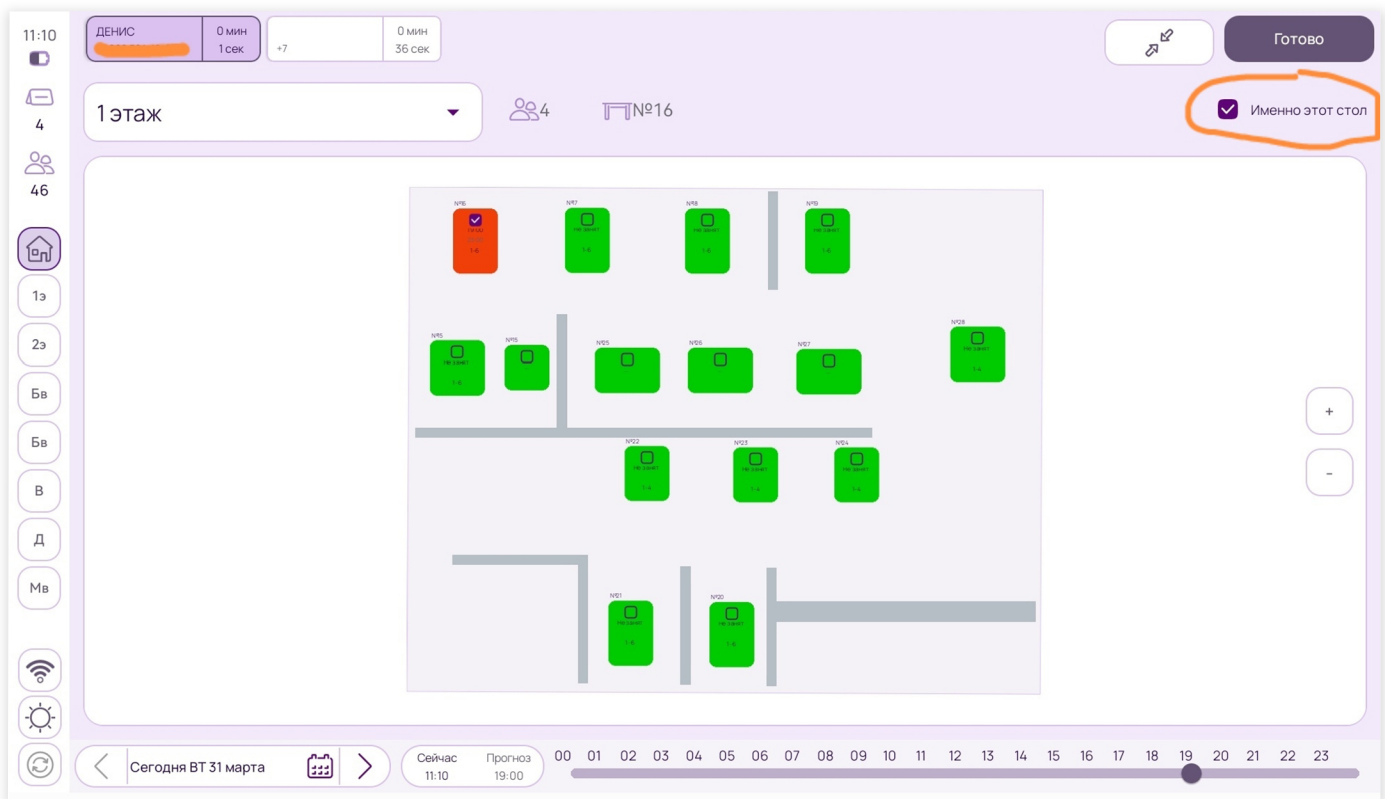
11:10

4

46

1э

2э

Бв

Бв

В

Д

Мв

ДЕНИС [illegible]

0 мин
1 сек

+7

0 мин
36 сек

Готово

1 этаж

4

№16

Именно этот стол

№16

№17

№18

№19

№15

№15

№25

№26

№27

№28

№22

№23

№24

№21

№20

+

-

Сегодня ВТ 31 марта

Сейчас
11:10

Прогноз
19:00

00 01 02 03 04 05 06 07 08 09 10 11 12 13 14 15 16 17 18 19 20 21 22 23